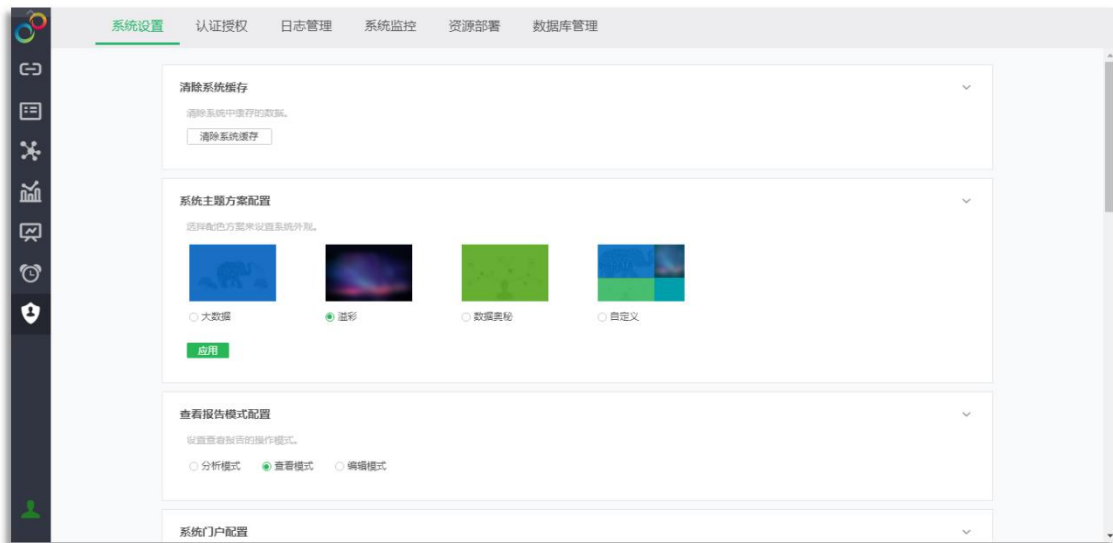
系统设置 认证授权 日志管理 系统监控 资源部署 数据库管理

清除系统缓存

清除系统中缓存的数据。

清除系统缓存

系统主题方案配置

选择配色方案来设置系统外观。

大数据 溢彩 数据奥秘 自定义

应用

查看报告模式配置

设置查看报告的操作模式。

分析模式 查看模式 编辑模式

系统门户配置